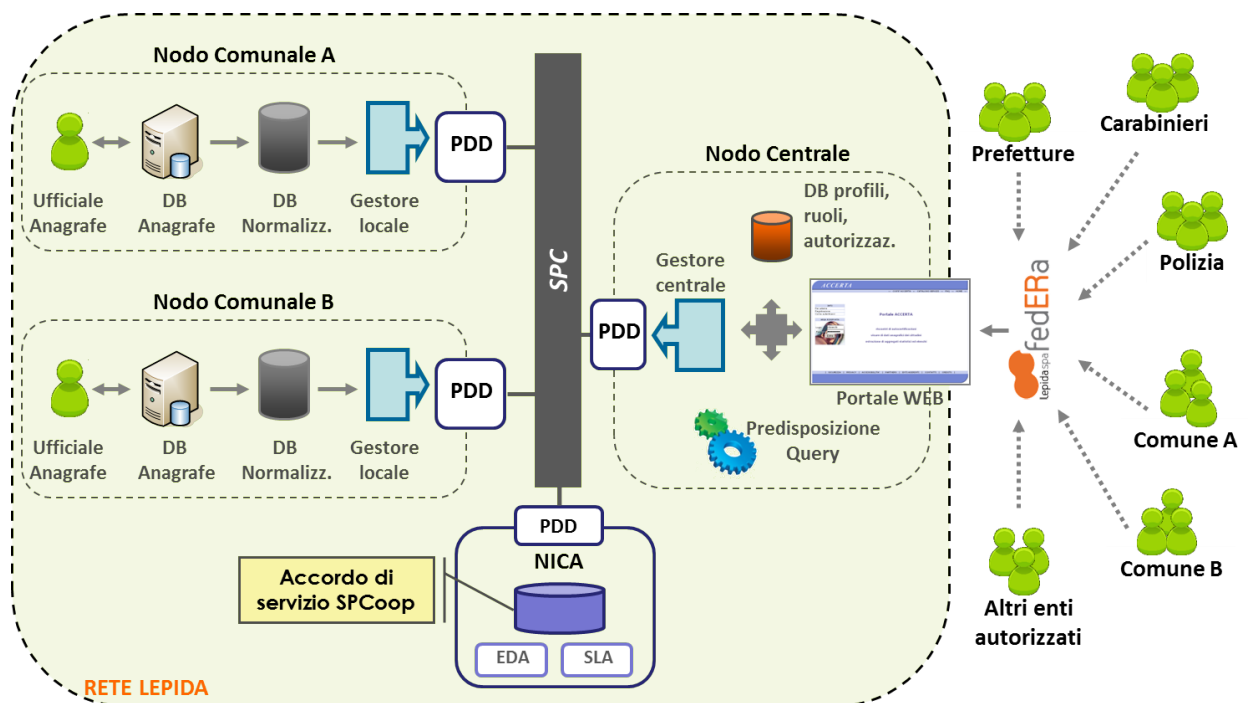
Nodo Comunale A

Ufficiale Anagrafe

DB Anagrafe

DB Normalizz.

Gestore locale

PDD

Nodo Comunale B

Ufficiale Anagrafe

DB Anagrafe

DB Normalizz.

Gestore locale

PDD

SPC

Nodo Centrale

DB profili, ruoli, autorizzaz.

Gestore centrale

PDD

ACCERTA

Portale ACCERTA

Portale WEB

Predisposizione Query

PDD

NICA

Accordo di servizio SPCoop

EDA

SLA

RETE LEPIDA

Prefetture

Carabinieri

Polizia

lepidaspa fedERa

Comune A

Comune B

Altri enti autorizzati